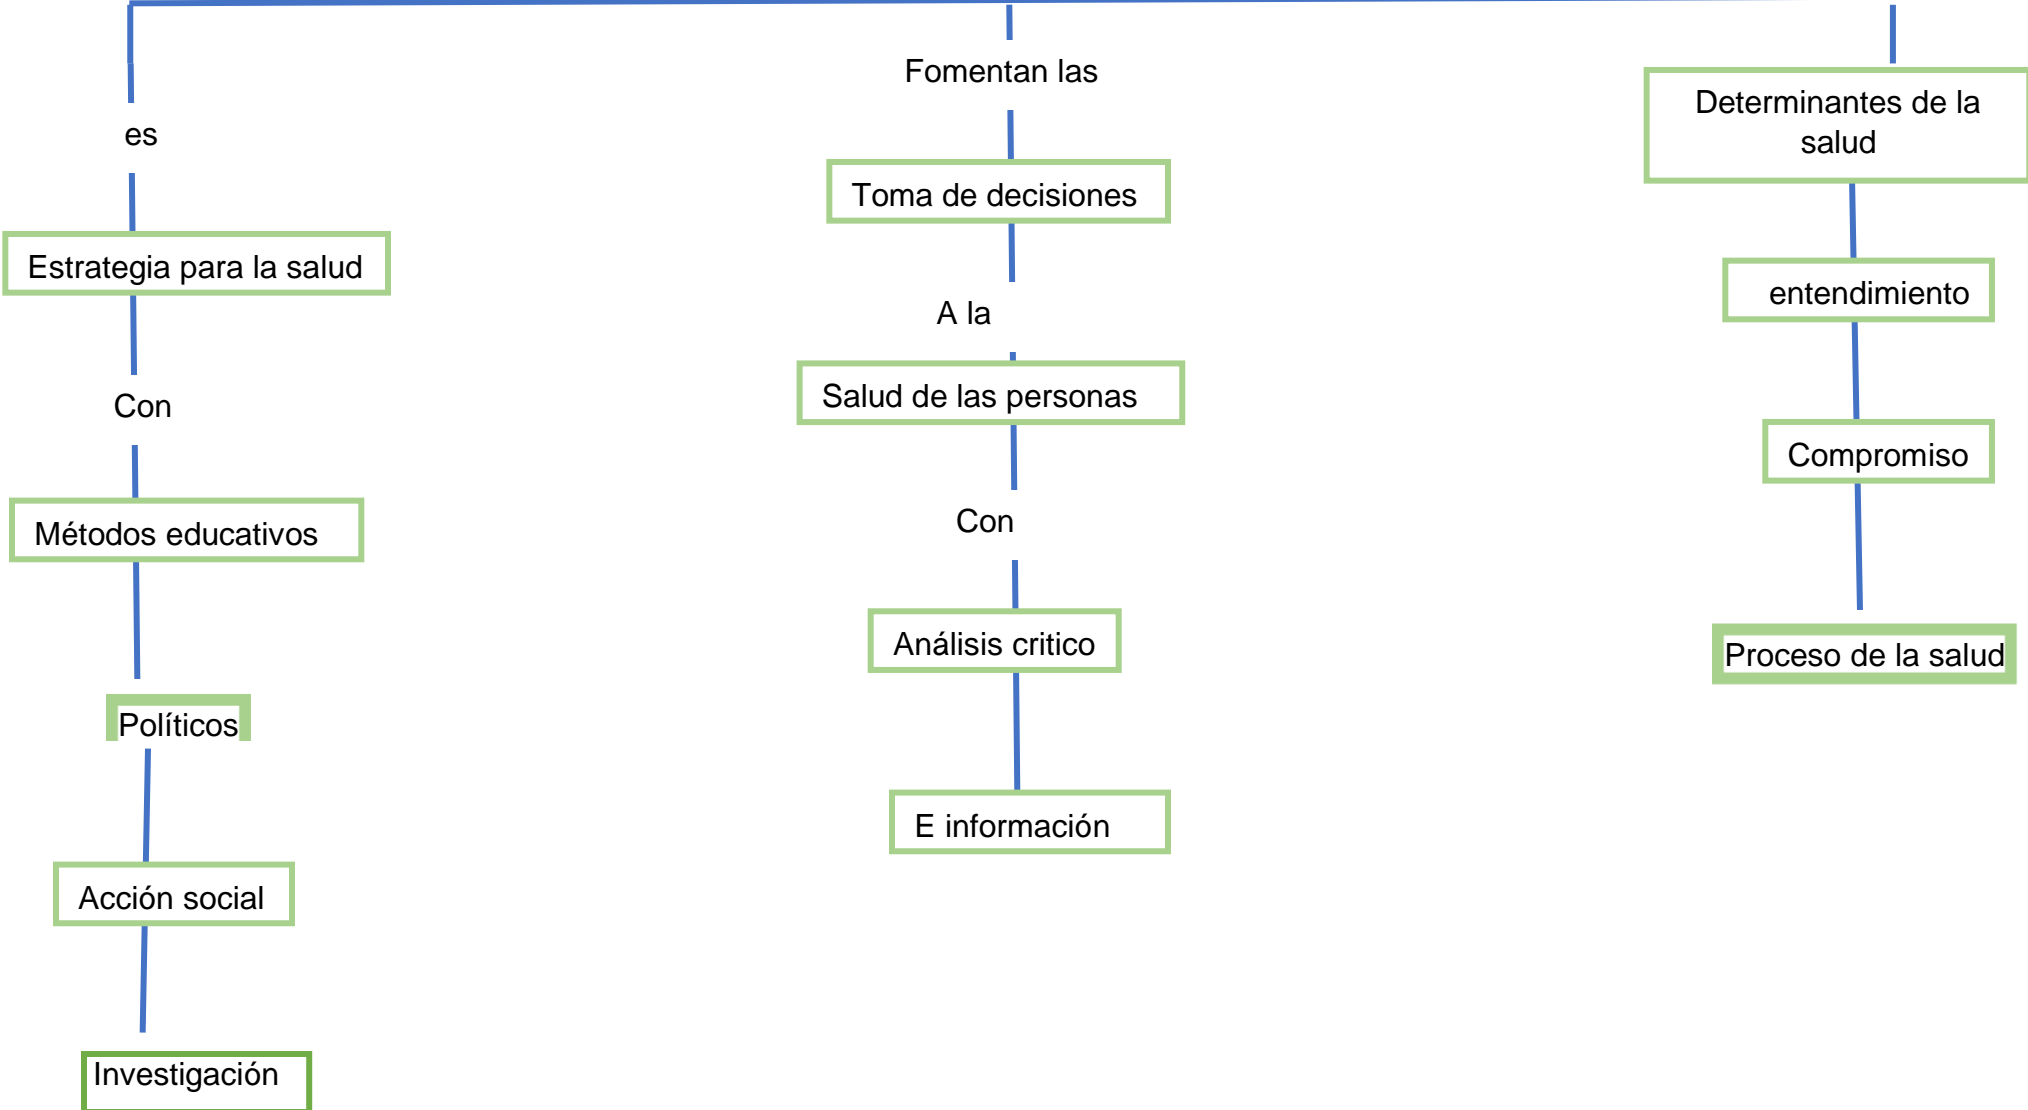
es

Estrategia para la salud

Con

Métodos educativos

Políticos

Acción social

Investigación

Fomentan las

Toma de decisiones

A la

Salud de las personas

Con

Análisis critico

E información

Determinantes de la salud

entendimiento

Compromiso

Proceso de la salud